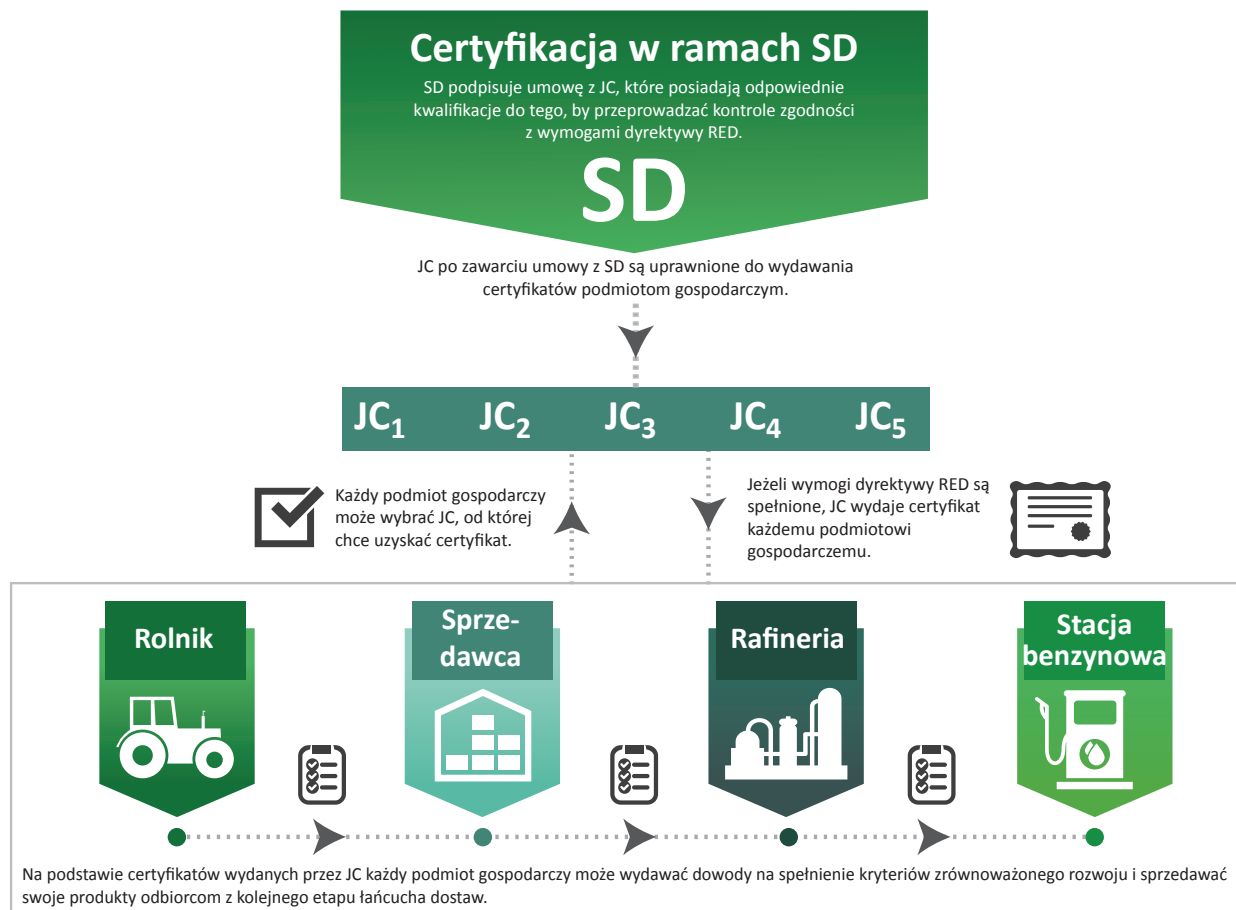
Certyfikacja w ramach SD

SD podpisuje umowę z JC, które posiadają odpowiednie kwalifikacje do tego, by przeprowadzać kontrole zgodności z wymogami dyrektywy RED.

SD

JC po zawarciu umowy z SD są uprawnione do wydawania certyfikatów podmiotom gospodarczym.

$JC_1$ $JC_2$ $JC_3$ $JC_4$ $JC_5$

Każdy podmiot gospodarczy może wybrać JC, od której chce uzyskać certyfikat.

Jeżeli wymogi dyrektywy RED są spełnione, JC wydaje certyfikat każdemu podmiotowi gospodarczemu.

Rolnik

Sprzedawca

Rafineria

Stacja benzynowa

Na podstawie certyfikatów wydanych przez JC każdy podmiot gospodarczy może wydawać dowody na spełnienie kryteriów zrównoważonego rozwoju i sprzedawać swoje produkty odbiorcom z kolejnego etapu łańcucha dostaw.